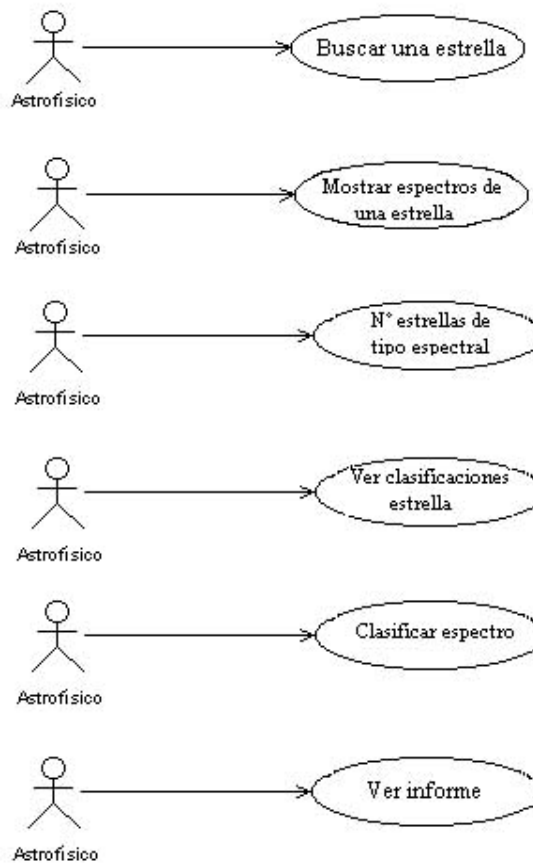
Astrofisico

Buscar una estrella

Astrofisico

Mostrar espectros de una estrella

Astrofisico

N° estrellas de tipo espectral

Astrofisico

Ver clasificaciones estrella

Astrofisico

Clasificar espectro

Astrofisico

Ver informe